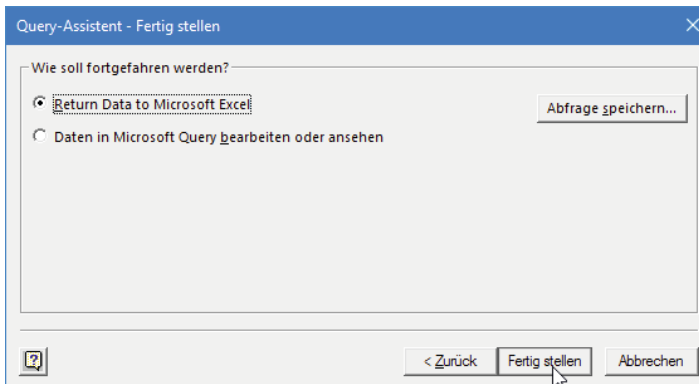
Query-Assistent - Fertig stellen

Wie soll fortgefahren werden?

Return Data to Microsoft Excel

Daten in Microsoft Query bearbeiten oder ansehen

Abfrage speichern...

< Zurück

Fertig stellen

Abbrechen